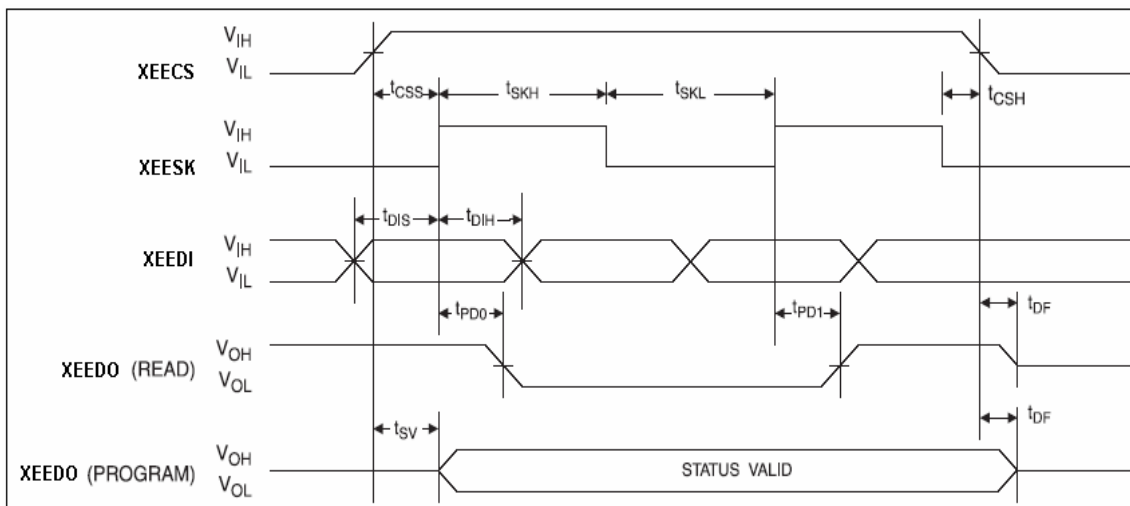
XEECS $V_{IH}$ $V_{IL}$

$t_{CSS}$ $t_{SKH}$ $t_{SKL}$ $t_{CSH}$

XEESK $V_{IH}$ $V_{IL}$

$t_{DIS}$ $t_{DIH}$

XEEDI $V_{IH}$ $V_{IL}$

$t_{PD0}$ $t_{PD1}$ $t_{DF}$

XEEDO (READ) $V_{OH}$ $V_{OL}$

$t_{SV}$ $t_{DF}$

XEEDO (PROGRAM) $V_{OH}$ $V_{OL}$

STATUS VALID